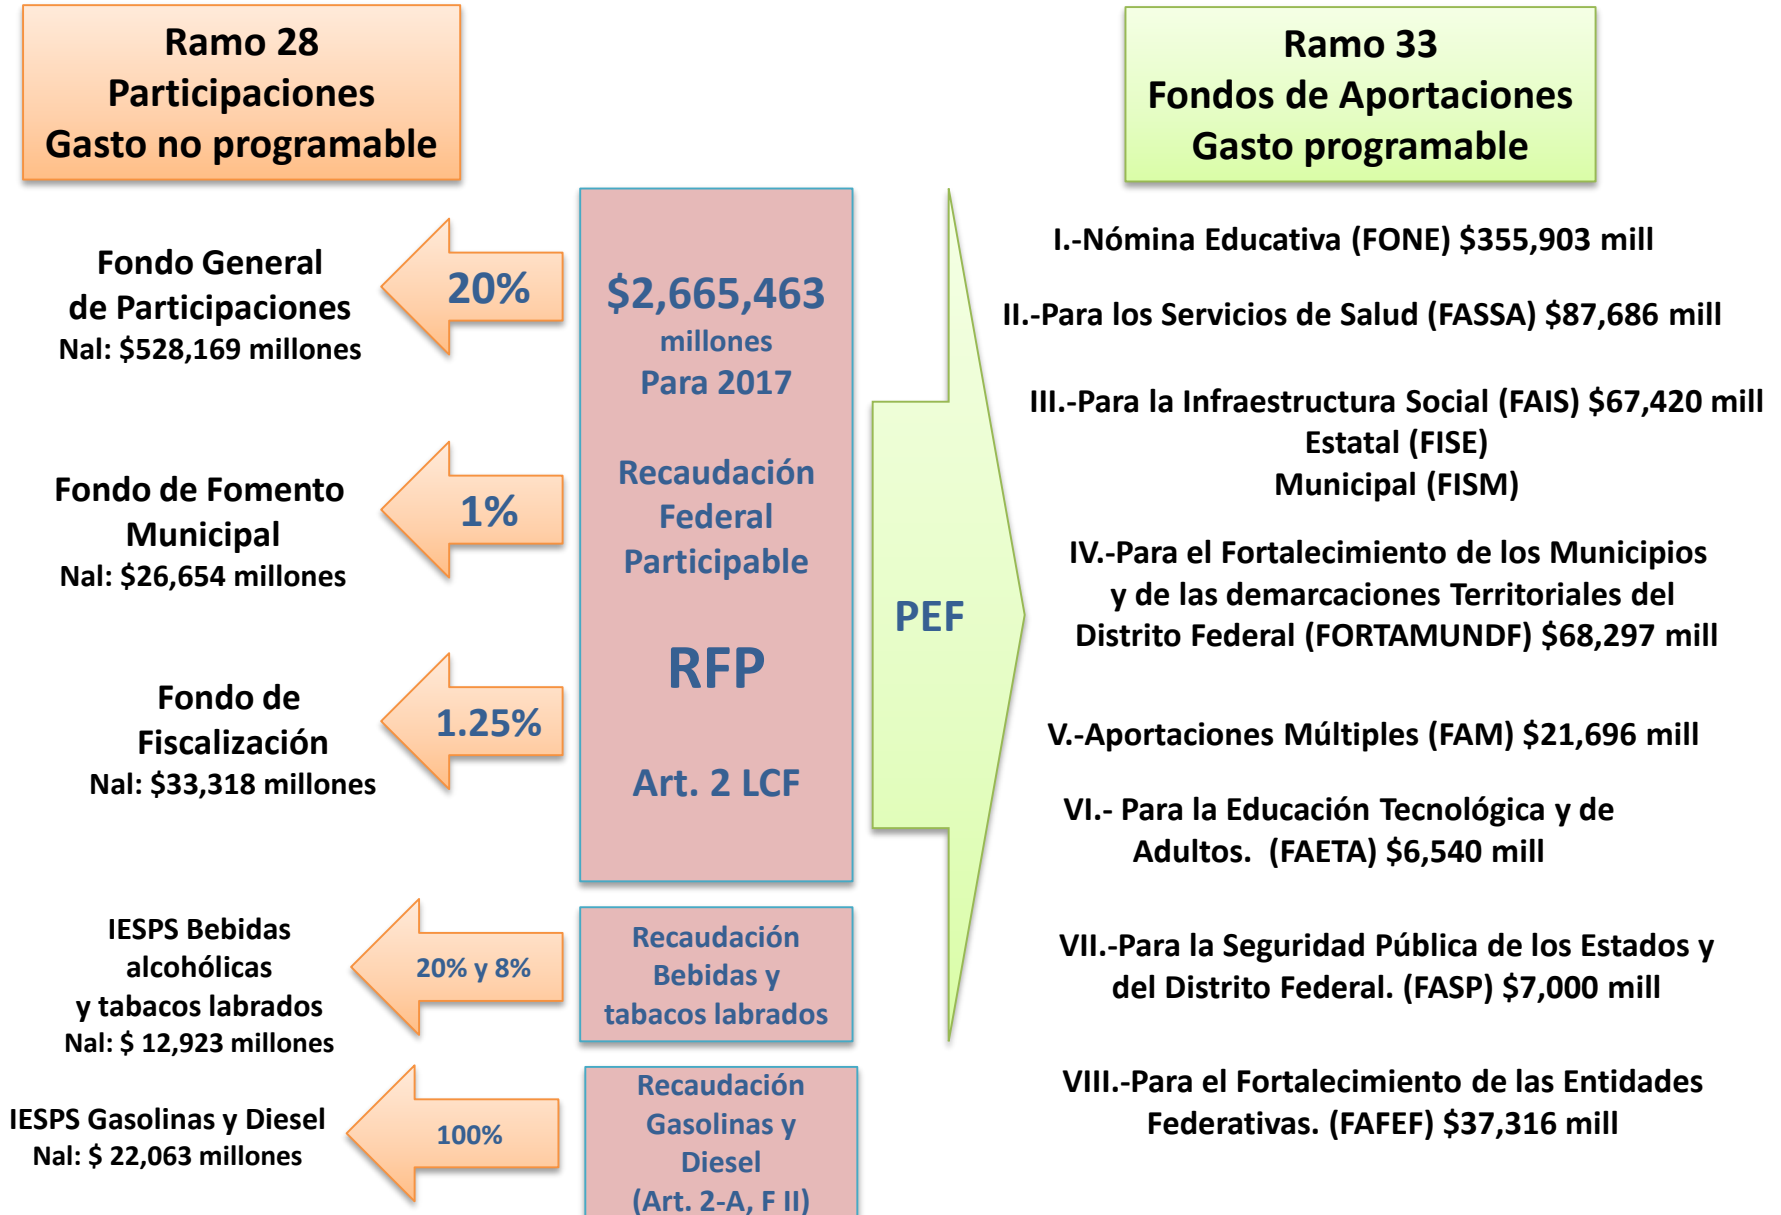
Ramo 28
Participaciones
Gasto no programable

Ramo 33
Fondos de Aportaciones
Gasto programable

Fondo General de Participaciones
Nal: $528,169 millones

20%

$2,665,463
millones
Para 2017

Recaudación Federal Participable

RFP

Art. 2 LCF

Fondo de Fomento Municipal
Nal: $26,654 millones

1%

Fondo de Fiscalización
Nal: $33,318 millones

1.25%

PEF

I.-Nómina Educativa (FONE) $355,903 mill

II.-Para los Servicios de Salud (FASSA) $87,686 mill

III.-Para la Infraestructura Social (FAIS) $67,420 mill
Estatal (FISE)
Municipal (FISM)

IV.-Para el Fortalecimiento de los Municipios y de las demarcaciones Territoriales del Distrito Federal (FORTAMUNDF) $68,297 mill

V.-Aportaciones Múltiples (FAM) $21,696 mill

VI.- Para la Educación Tecnológica y de Adultos. (FAETA) $6,540 mill

IESPS Bebidas alcohólicas y tabacos labrados
Nal: $ 12,923 millones

20% y 8%

Recaudación Bebidas y tabacos labrados

VII.-Para la Seguridad Pública de los Estados y del Distrito Federal. (FASP) $7,000 mill

IESPS Gasolinas y Diesel
Nal: $ 22,063 millones

100%

Recaudación Gasolinas y Diesel
(Art. 2-A, F II)

VIII.-Para el Fortalecimiento de las Entidades Federativas. (FAFEF) $37,316 mill